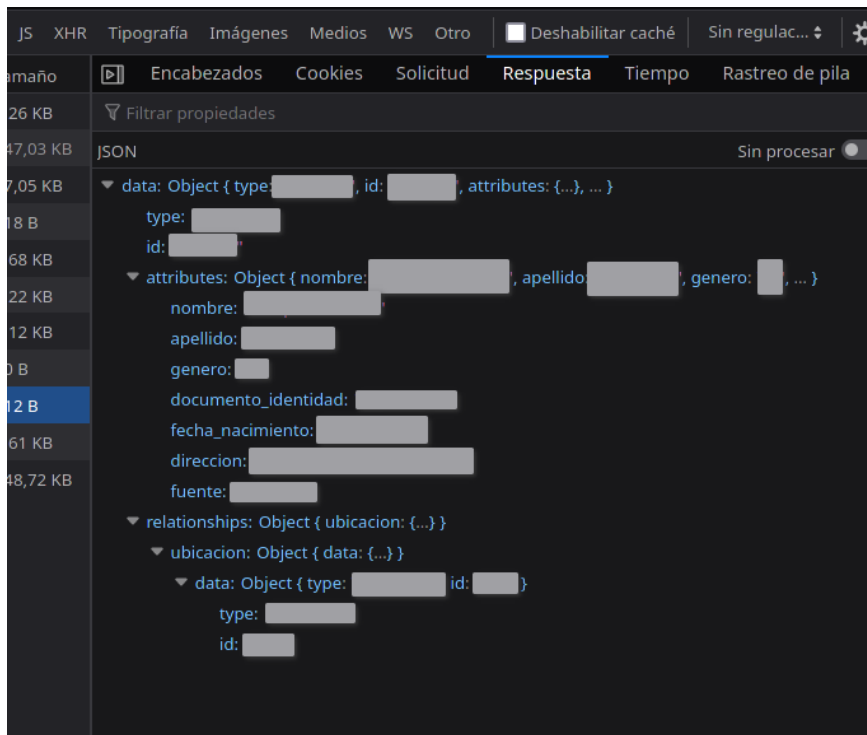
JS XHR Tipografía Imágenes Medios WS Otro Deshabilitar caché Sin regulac... ⇕

amaño
26 KB
47,03 KB
7,05 KB
18 B
68 KB
22 KB
12 KB
0 B
12 B
61 KB
48,72 KB

Encabezados Cookies Solicitud Respuesta Tiempo Rastreo de pila

Filtrar propiedades

JSON Sin procesar

data: Object { type: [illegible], id: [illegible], attributes: {...}, ... }
type: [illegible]
id: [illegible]
attributes: Object { nombre: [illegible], apellido: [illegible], genero: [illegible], ... }
nombre: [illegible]
apellido: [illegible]
genero: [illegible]
documento_identidad: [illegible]
fecha_nacimiento: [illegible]
direccion: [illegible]
fuente: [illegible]
relationships: Object { ubicacion: {...} }
ubicacion: Object { data: {...} }
data: Object { type: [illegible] id: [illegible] }
type: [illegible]
id: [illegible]